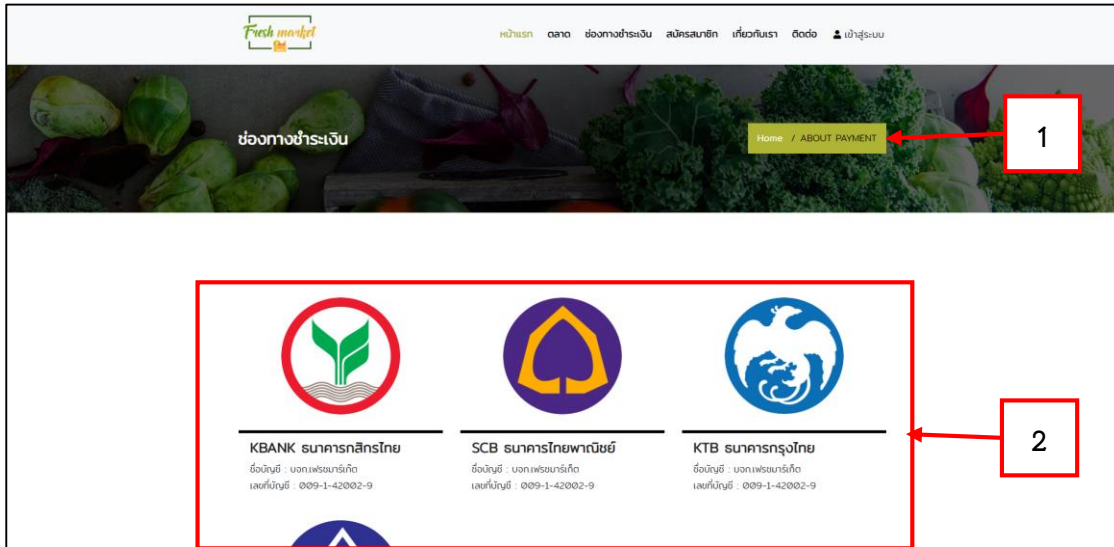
Fresh market

หน้าแรก ตลาด ช่องทางชำระเงิน สมัครสมาชิก เกี่ยวกับเรา ติดต่อ เข้าสู่ระบบ

ช่องทางชำระเงิน

Home / ABOUT PAYMENT

1

KBANK ธนาคารกสิกรไทย
ชื่อบัญชี : บจก.เฟรชมาร์เก็ต
เลขที่บัญชี : 009-1-42002-9

SCB ธนาคารไทยพาณิชย์
ชื่อบัญชี : บจก.เฟรชมาร์เก็ต
เลขที่บัญชี : 009-1-42002-9

KTB ธนาคารกรุงไทย
ชื่อบัญชี : บจก.เฟรชมาร์เก็ต
เลขที่บัญชี : 009-1-42002-9

2